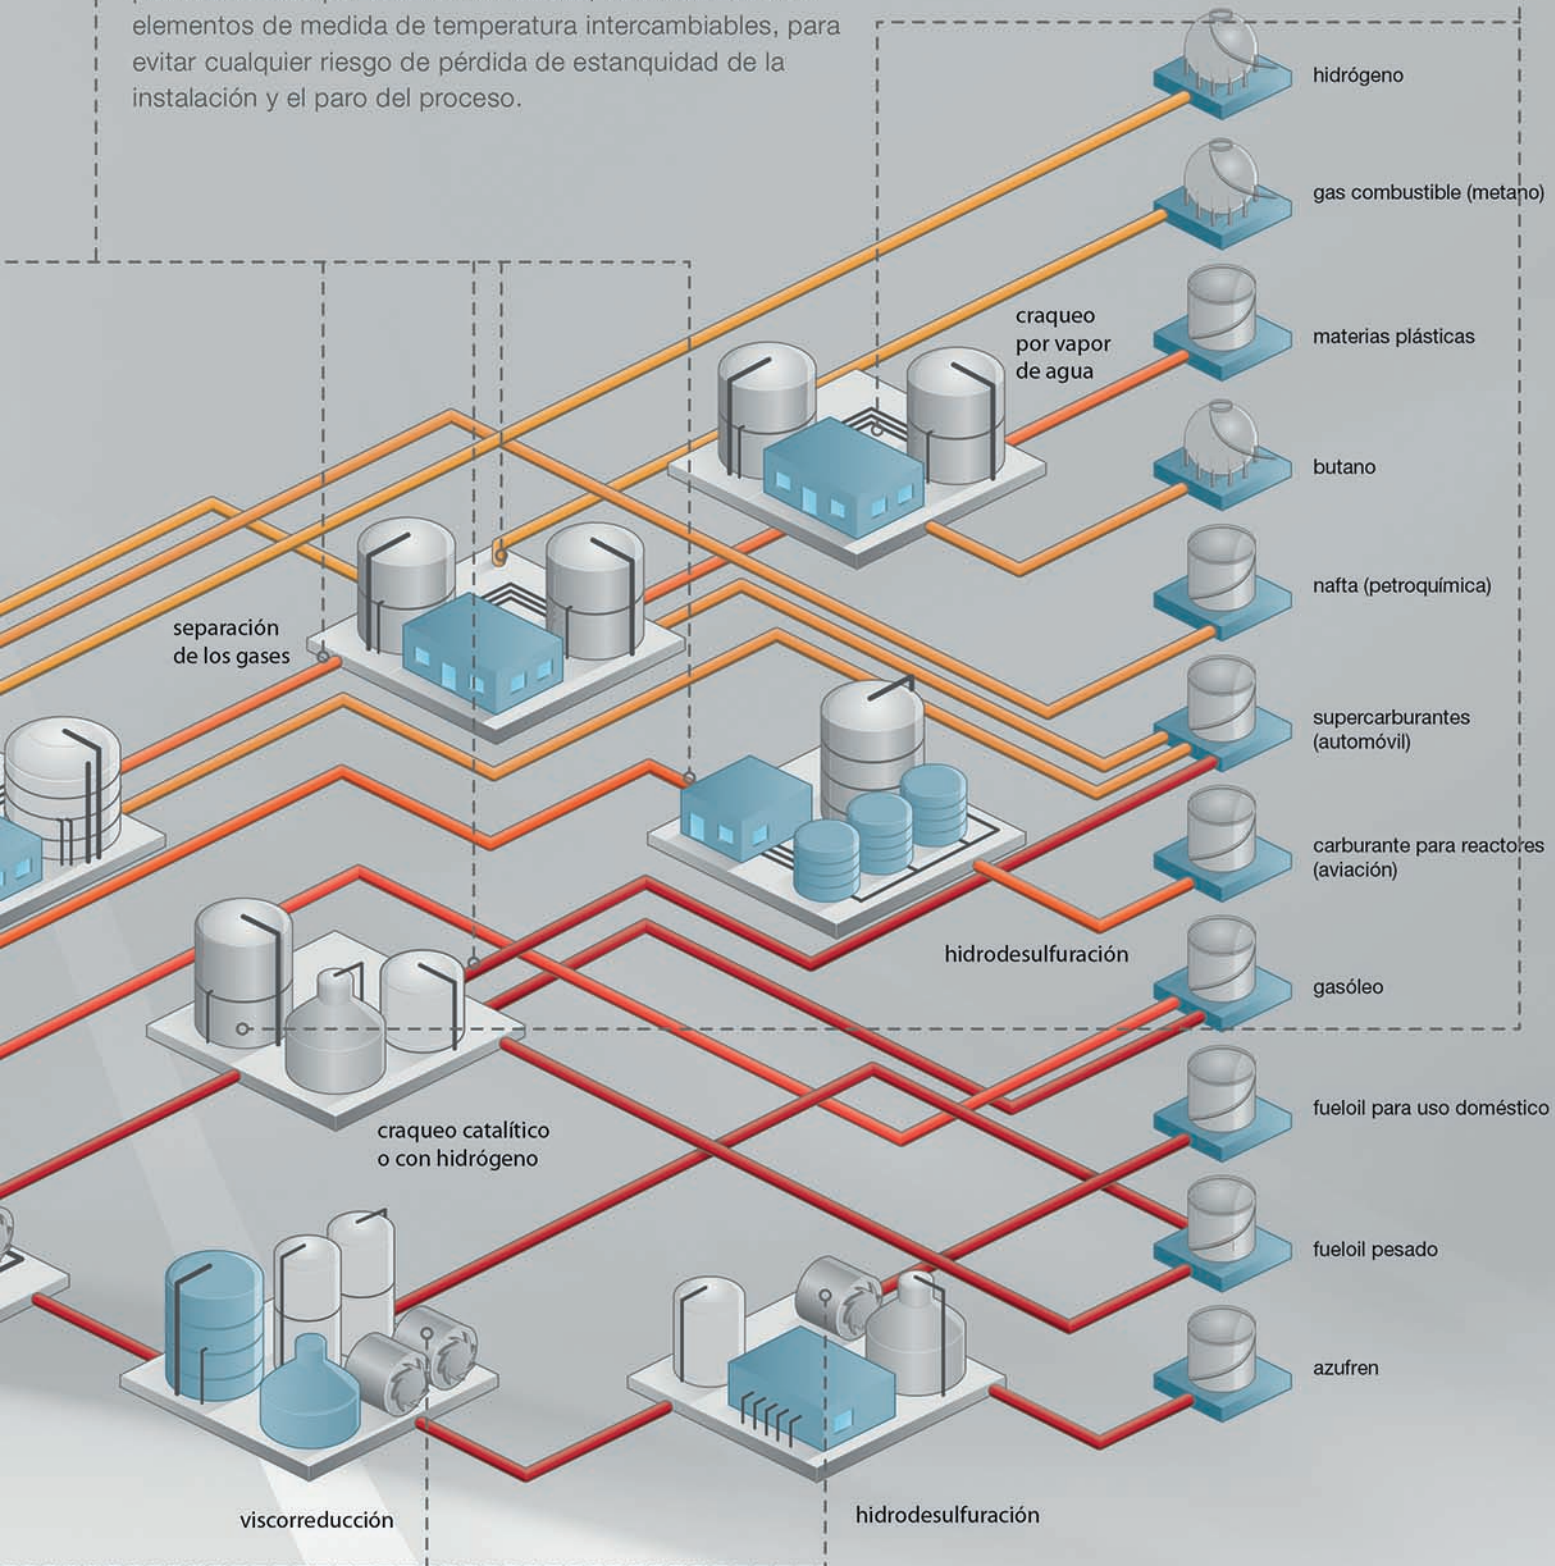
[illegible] elementos de medida de temperatura intercambiables, para evitar cualquier riesgo de pérdida de estanquidad de la instalación y el paro del proceso.

hidrógeno

gas combustible (metano)

craqueo por vapor de agua

materias plásticas

butano

nafta (petroquímica)

separación de los gases

supercarburantes (automóvil)

carburante para reactores (aviación)

hidrodesulfuración

gasóleo

craqueo catalítico o con hidrógeno

fueloil para uso doméstico

fueloil pesado

azufren

viscorreducción

hidrodesulfuración